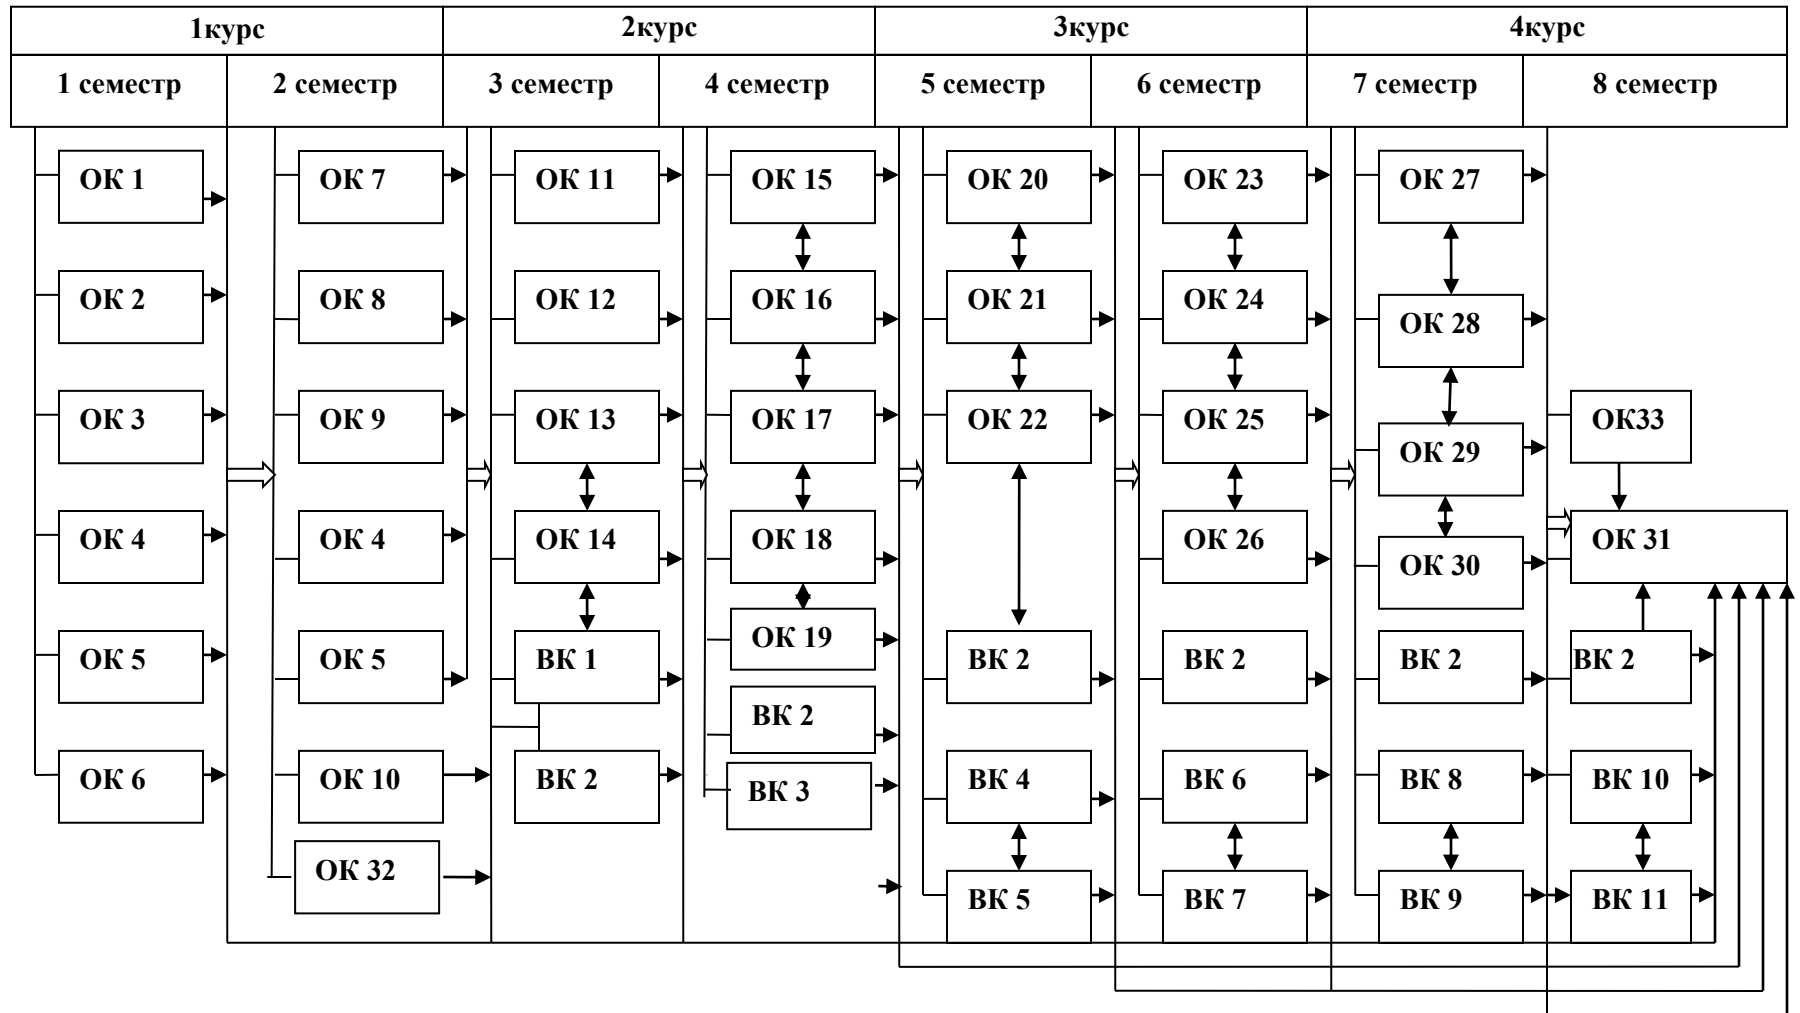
| 1курс | | 2курс | | 3курс | | 4курс | |
|---|---|---|---|---|---|---|---|
| 1 семестр | 2 семестр | 3 семестр | 4 семестр | 5 семестр | 6 семестр | 7 семестр | 8 семестр |

ОК 1
ОК 2
ОК 3
ОК 4
ОК 5
ОК 6

ОК 7
ОК 8
ОК 9
ОК 4
ОК 5
ОК 10
ОК 32

ОК 11
ОК 12
ОК 13
ОК 14
ВК 1
ВК 2

ОК 15
ОК 16
ОК 17
ОК 18
ОК 19
ВК 2
ВК 3

ОК 20
ОК 21
ОК 22
ВК 2
ВК 4
ВК 5

ОК 23
ОК 24
ОК 25
ОК 26
ВК 2
ВК 6
ВК 7

ОК 27
ОК 28
ОК 29
ОК 30
ВК 2
ВК 8
ВК 9

ОК33
ОК 31
ВК 2
ВК 10
ВК 11